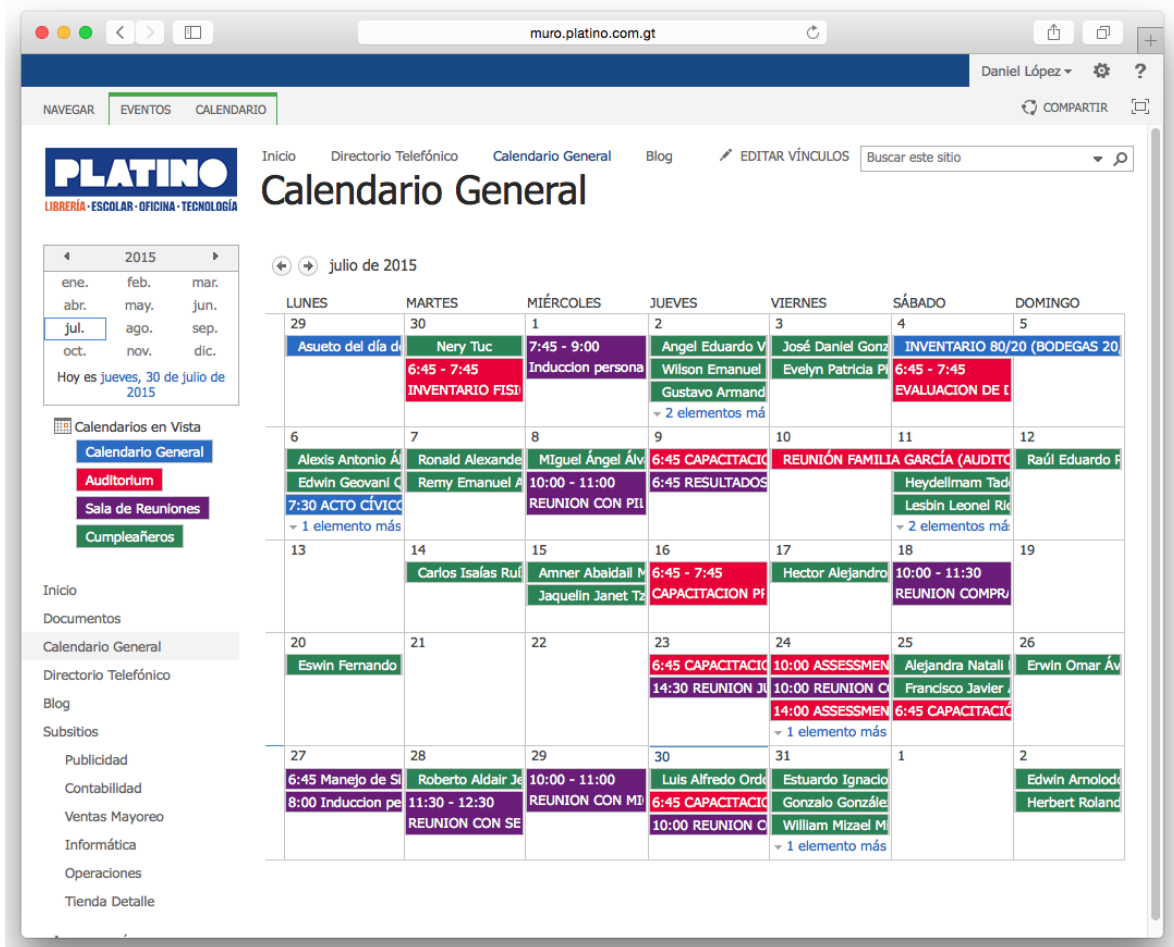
muro.platino.com.gt

Daniel López ▾ ?

NAVEGAR EVENTOS CALENDARIO

COMPARTIR

PLATINO
LIBRERÍA · ESCOLAR · OFICINA · TECNOLOGÍA

Inicio Directorio Telefónico Calendario General Blog EDITAR VÍNCULOS Buscar este sitio

Calendario General

2015
ene. feb. mar.
abr. may. jun.
jul. ago. sep.
oct. nov. dic.
Hoy es jueves, 30 de julio de 2015

Calendarios en Vista
Calendario General
Auditorium
Sala de Reuniones
Cumpleañeros

Inicio
Documentos
Calendario General
Directorio Telefónico
Blog
Subsitios
Publicidad
Contabilidad
Ventas Mayoreo
Informática
Operaciones
Tienda Detalle

julio de 2015

| LUNES | MARTES | MIÉRCOLES | JUEVES | VIERNES | SÁBADO | DOMINGO |
|---|---|---|---|---|---|---|
| 29 Asueto del día de | 30 Nery Tuc 6:45 - 7:45 INVENTARIO FISI | 1 7:45 - 9:00 Induccion persona | 2 Angel Eduardo V Wilson Emanuel Gustavo Armand 2 elementos más | 3 José Daniel Gonz Evelyn Patricia P | 4 INVENTARIO 80/20 (BODEGAS 20, 6:45 - 7:45 EVALUACION DE I | 5 |
| 6 Alexis Antonio Á Edwin Geovani C 7:30 ACTO CÍVICO 1 elemento más | 7 Ronald Alexande Remy Emanuel A | 8 MIguel Ángel Álv 10:00 - 11:00 REUNION CON PII | 9 6:45 CAPACITACIO 6:45 RESULTADOS | 10 REUNIÓN FAMILIA GARCÍA (AUDITO | 11 Heydellmam Tad Lesbin Leonel Ri 2 elementos más | 12 Raúl Eduardo F |
| 13 | 14 Carlos Isaías Ruí | 15 Amner Abaidail M Jaquelin Janet Tz | 16 6:45 - 7:45 CAPACITACION PI | 17 Hector Alejandro | 18 10:00 - 11:30 REUNION COMPR/ | 19 |
| 20 Eswin Fernando | 21 | 22 | 23 6:45 CAPACITACIO 14:30 REUNION JU | 24 10:00 ASSESSMEN 10:00 REUNION C 14:00 ASSESSMEN 1 elemento más | 25 Alejandra Natali Francisco Javier 6:45 CAPACITACIÓ | 26 Erwin Omar Áv |
| 27 6:45 Manejo de Si 8:00 Induccion pe | 28 Roberto Aldair Je 11:30 - 12:30 REUNION CON SE | 29 10:00 - 11:00 REUNION CON MI | 30 Luis Alfredo Ord 6:45 CAPACITACIO 10:00 REUNION C | 31 Estuardo Ignacio Gonzalo Gonzále William Mizael M 1 elemento más | 1 | 2 Edwin Arnolod Herbert Roland |